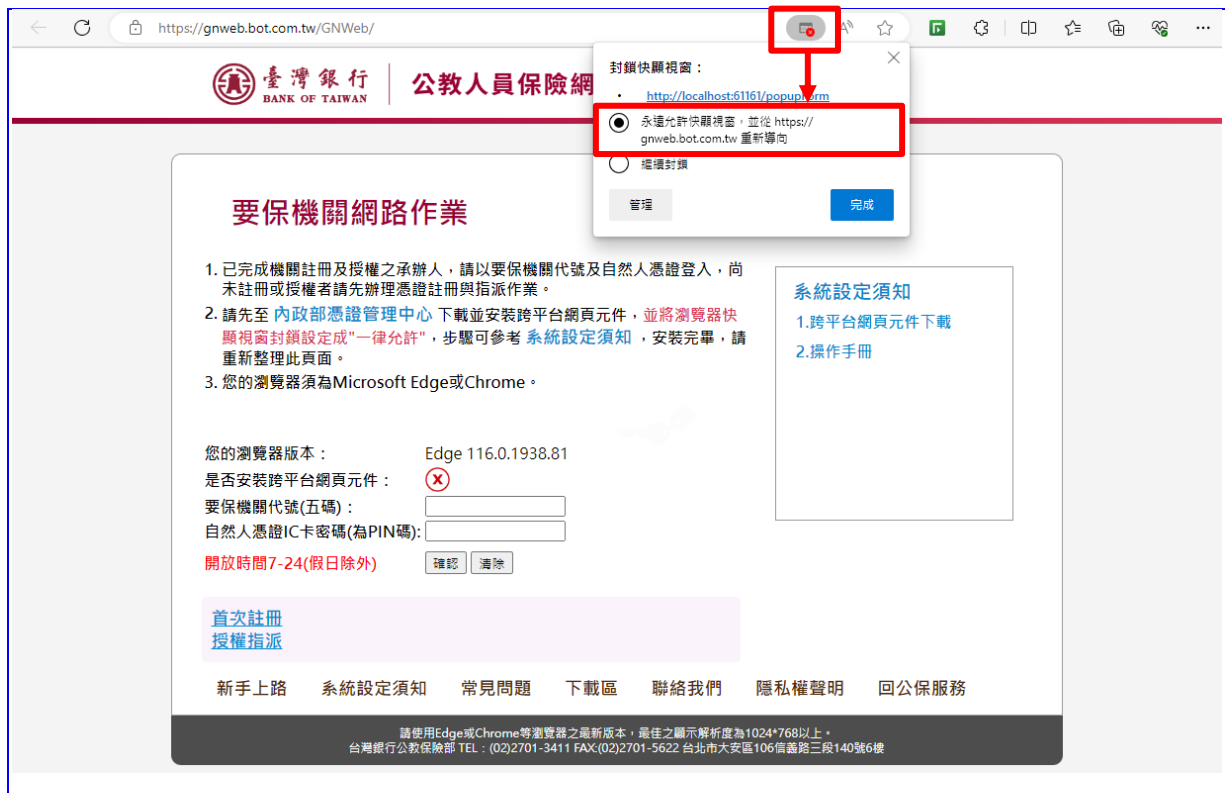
https://gnweb.bot.com.tw/GNWeb/

臺灣銀行 BANK OF TAIWAN | 公教人員保險網

封鎖快顯視窗：

http://localhost:61161/popupform

永遠允許快顯視窗，並從 https://gnweb.bot.com.tw 重新導向

繼續封鎖

管理

完成

要保機關網路作業

1. 已完成機關註冊及授權之承辦人，請以要保機關代號及自然人憑證登入，尚未註冊或授權者請先辦理憑證註冊與指派作業。
2. 請先至 內政部憑證管理中心 下載並安裝跨平台網頁元件，並將瀏覽器快顯視窗封鎖設定成"一律允許"，步驟可參考 系統設定須知 ，安裝完畢，請重新整理此頁面。
3. 您的瀏覽器須為Microsoft Edge或Chrome。

系統設定須知
1.跨平台網頁元件下載
2.操作手冊

您的瀏覽器版本： Edge 116.0.1938.81
是否安裝跨平台網頁元件：
要保機關代號(五碼)：
自然人憑證IC卡密碼(為PIN碼):
開放時間7-24(假日除外)
確認 清除

首次註冊
授權指派

新手上路 系統設定須知 常見問題 下載區 聯絡我們 隱私權聲明 回公保服務

請使用Edge或Chrome等瀏覽器之最新版本，最佳之顯示解析度為1024*768以上。
台灣銀行公教保險部 TEL：(02)2701-3411 FAX:(02)2701-5622 台北市大安區106信義路三段140號6樓